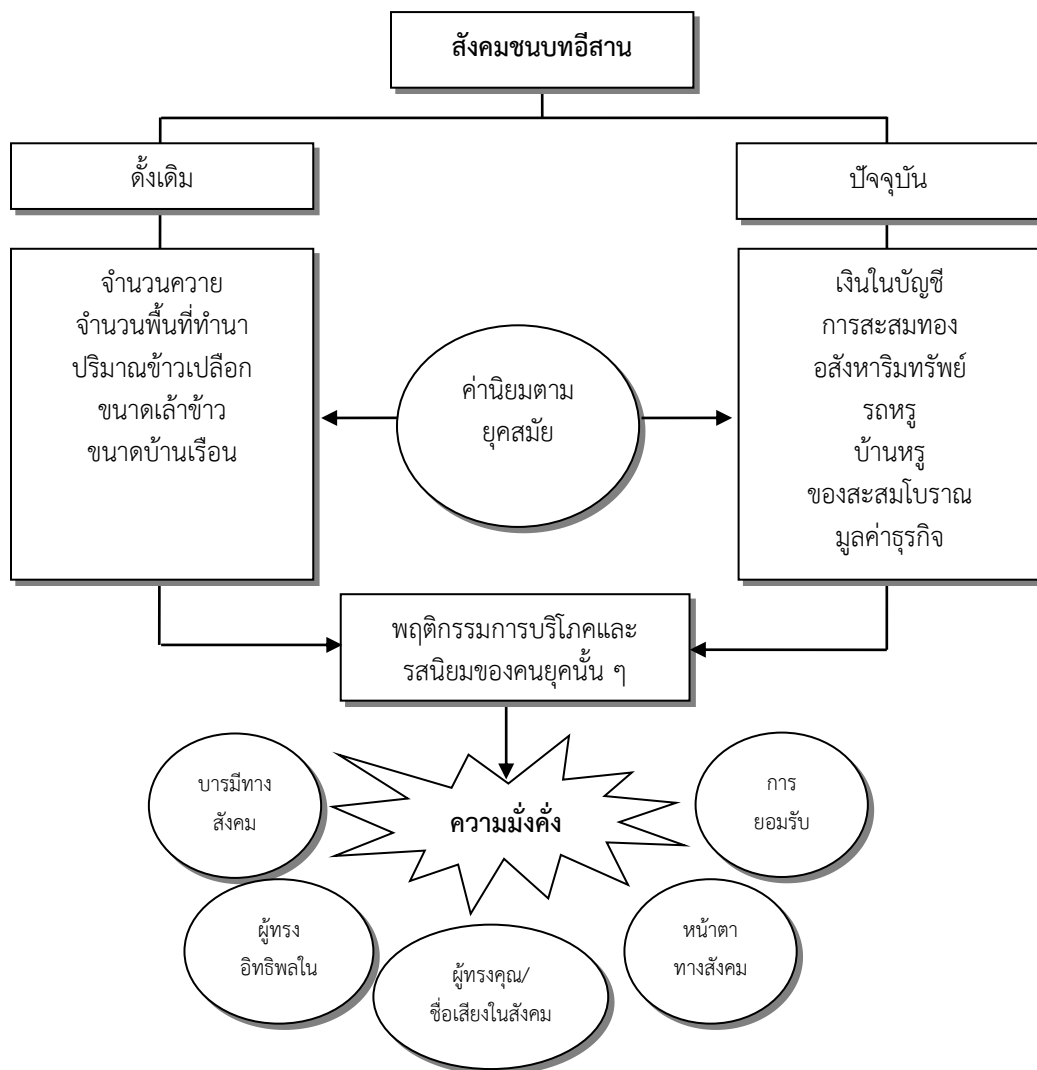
สังคมชนบทอีสาน

ดั้งเดิม

ปัจจุบัน

จำนวนควาย
จำนวนพื้นที่ทำนา
ปริมาณข้าวเปลือก
ขนาดเล้าข้าว
ขนาดบ้านเรือน

ค่านิยมตามยุคสมัย

เงินในบัญชี
การสะสมทอง
อสังหาริมทรัพย์
รถหรู
บ้านหรู
ของสะสมโบราณ
มูลค่าธุรกิจ

พฤติกรรมการบริโภคและรสนิยมของคนยุคนั้น ๆ

บารมีทางสังคม

ความมั่งคั่ง

การยอมรับ

ผู้ทรงอิทธิพลใน

ผู้ทรงคุณ/ชื่อเสียงในสังคม

หน้าตาทางสังคม